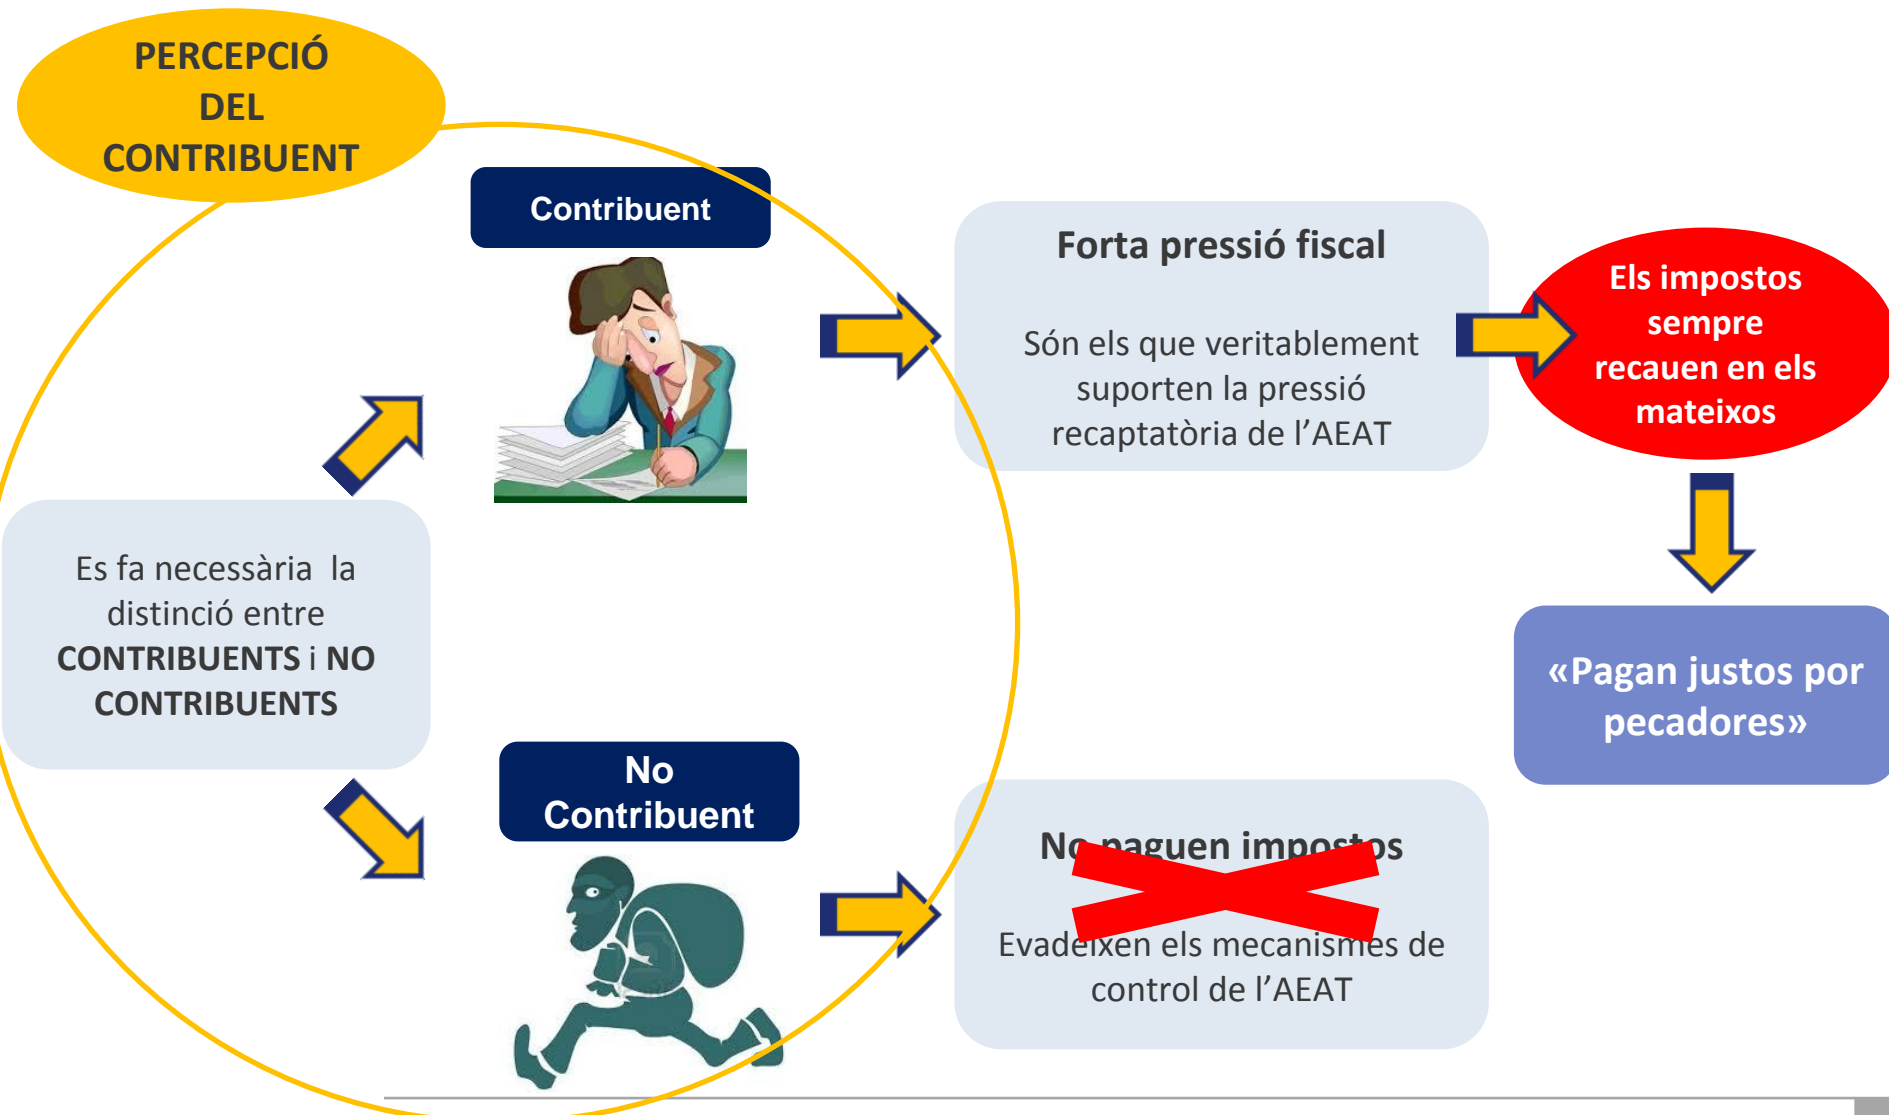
PERCEPCIÓ DEL CONTRIBUENT

Contribuent

Es fa necessària la distinció entre CONTRIBUENTS i NO CONTRIBUENTS

No Contribuent

Forta pressió fiscal

Són els que veritablement suporten la pressió recaptatòria de l'AEAT

Els impostos sempre recauen en els mateixos

«Pagan justos por pecadores»

No paguen impostos

Evadeixen els mecanismes de control de l'AEAT